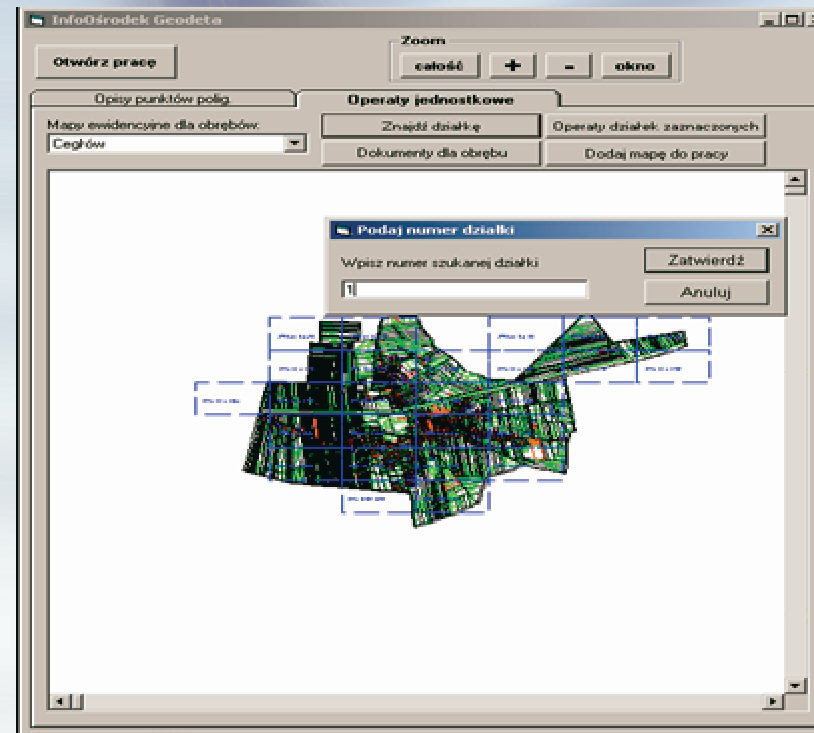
InfoOśrodek Geodeta

Otwórz pracę

Zoom

całość

+

-

okno

Opisy punktów polig.

Operaty jednostkowe

Mapy ewidencyjne dla obrębów:

Cegłów

Znajdź działkę

Operaty działek zaznaczonych

Dokumenty dla obrębu

Dodaj mapę do pracy

Podaj numer działki

Wpisz numer szukanej działki

1

Zatwierdź

Anuluj